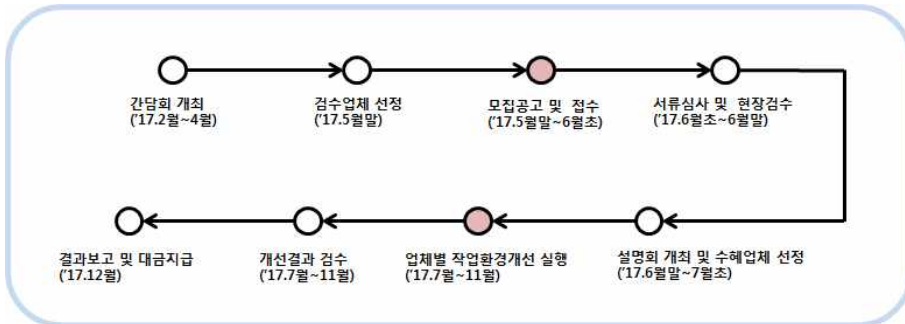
간담회 개최
('17.2월~4월)

검수업체 선정
('17.5월말)

모집공고 및 접수
('17.5월말~6월초)

서류심사 및 현장검수
('17.6월초~6월말)

설명회 개최 및 수혜업체 선정
('17.6월말~7월초)

업체별 작업환경개선 실행
('17.7월~11월)

개선결과 검수
('17.7월~11월)

결과보고 및 대금지급
('17.12월)